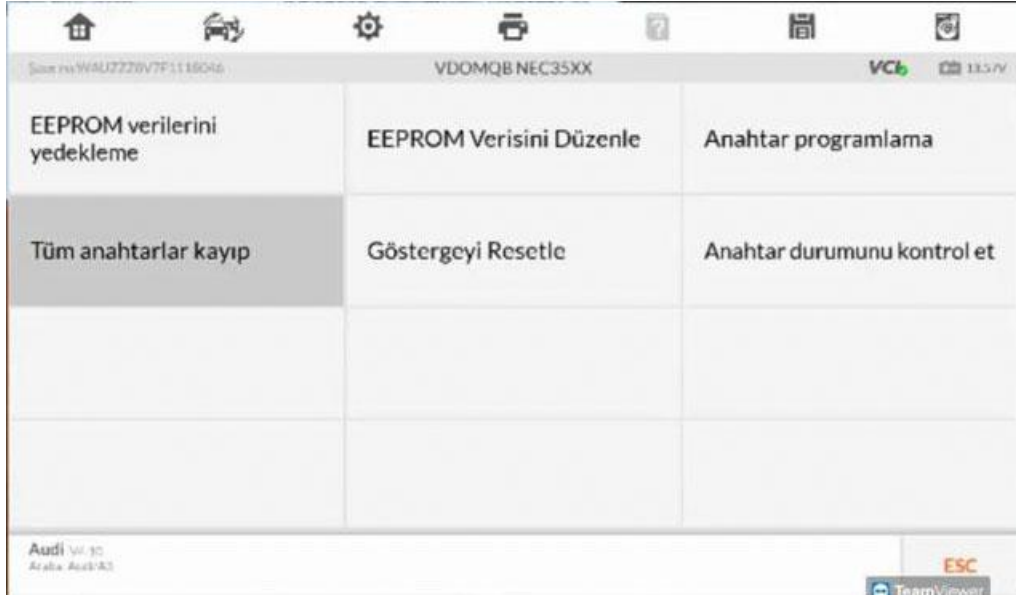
Şase no WAUZZZ8V7F1118046 VDOMQB NEC35XX VCI 13.57V

| EEPROM verilerini yedekleme | EEPROM Verisini Düzenle | Anahtar programlama |
|---|---|---|
| Tüm anahtarlar kayıp | Göstergeyi Resetle | Anahtar durumunu kontrol et |
| | | |
| | | |

Audi V. 10
Araba: Audi/A3

ESC

TeamViewer